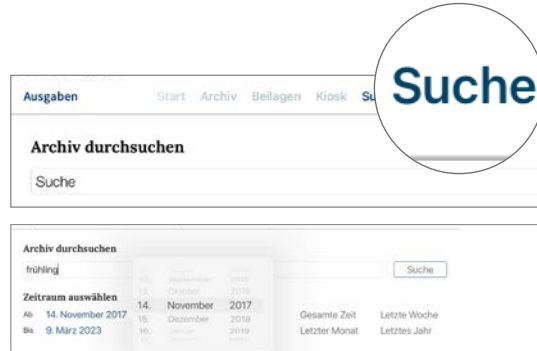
Suche

Ausgaben Start Archiv Beilagen Kiosk Su

Archiv durchsuchen

Suche

Archiv durchsuchen

frühling

Suche

Zeitraum auswählen

Ab 14. November 2017

Bis 9. März 2023

13. Oktober 2016

14. November 2017

15. Dezember 2018

Gesamte Zeit Letzte Woche

Letzter Monat Letztes Jahr